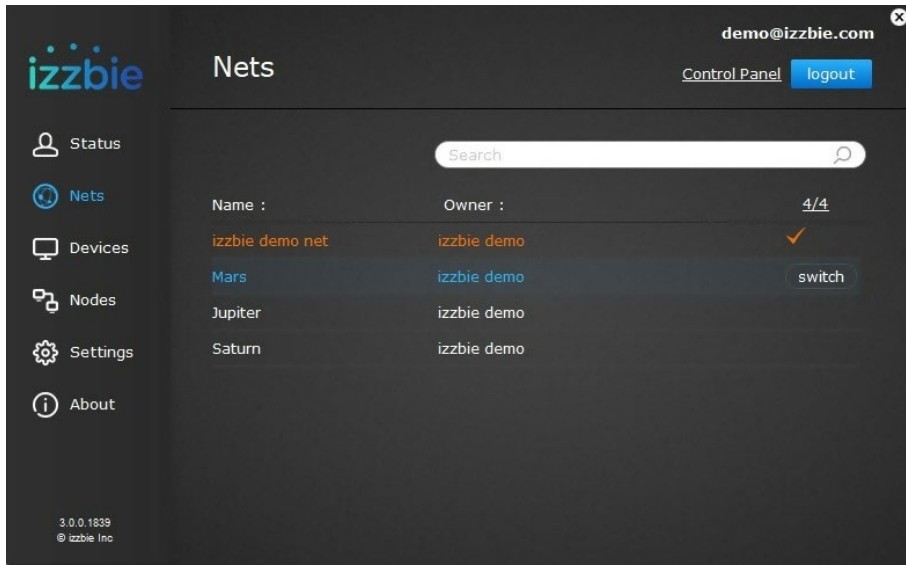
izzbie

Nets

demo@izzbie.com

Control Panel logout

Status

Nets

Devices

Nodes

Settings

About

Search

| Name : | Owner : | 4/4 |
|---|---|---|
| izzbie demo net | izzbie demo | ✓ |
| Mars | izzbie demo | switch |
| Jupiter | izzbie demo | |
| Saturn | izzbie demo | |

3.0.0.1839
© izzbie Inc